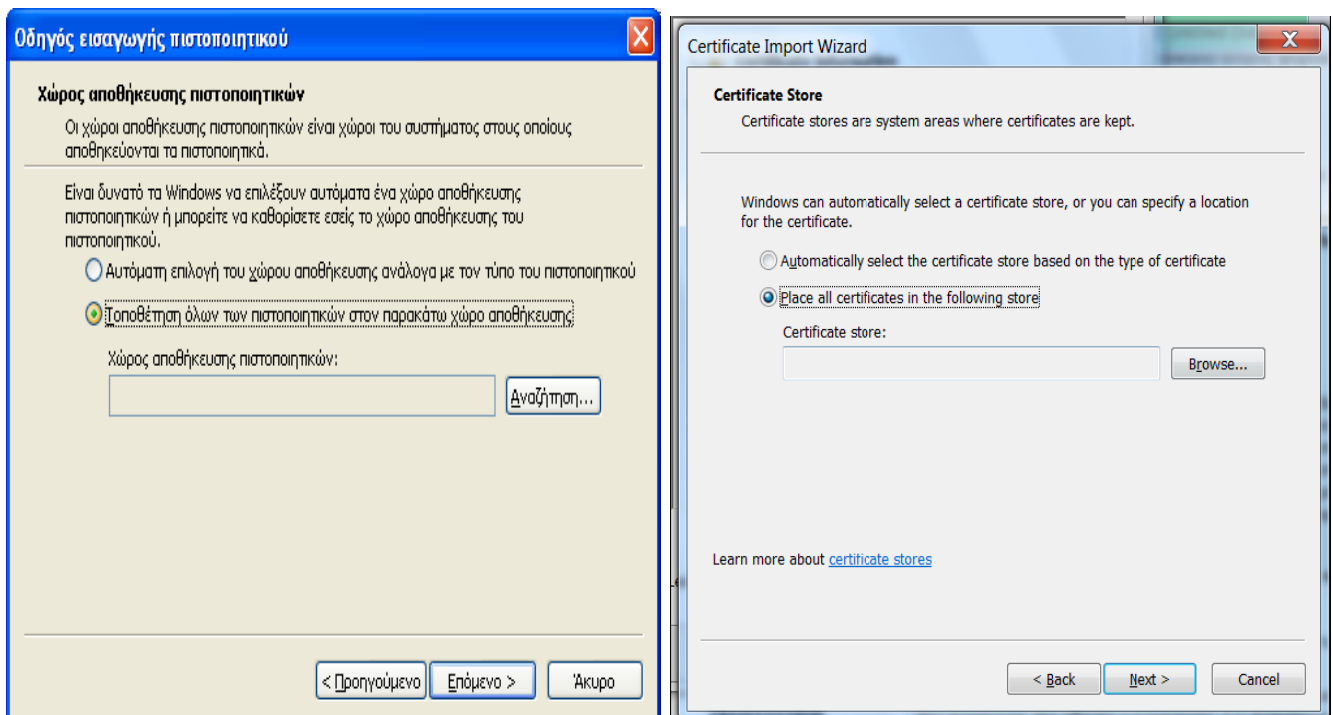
Οδηγός εισαγωγής πιστοποιητικού

Χώρος αποθήκευσης πιστοποιητικών

Οι χώροι αποθήκευσης πιστοποιητικών είναι χώροι του συστήματος στους οποίους αποθηκεύονται τα πιστοποιητικά.

Είναι δυνατό τα Windows να επιλέξουν αυτόματα ένα χώρο αποθήκευσης πιστοποιητικών ή μπορείτε να καθορίσετε εσείς το χώρο αποθήκευσης του πιστοποιητικού.

Αυτόματη επιλογή του χώρου αποθήκευσης ανάλογα με τον τύπο του πιστοποιητικού

Τοποθέτηση όλων των πιστοποιητικών στον παρακάτω χώρο αποθήκευσης

Χώρος αποθήκευσης πιστοποιητικών:

Αναζήτηση...

< Προηγούμενο | Επόμενο > | Άκυρο

Certificate Import Wizard

Certificate Store

Certificate stores are system areas where certificates are kept.

Windows can automatically select a certificate store, or you can specify a location for the certificate.

Automatically select the certificate store based on the type of certificate

Place all certificates in the following store

Certificate store:

Browse...

Learn more about certificate stores

< Back | Next > | Cancel